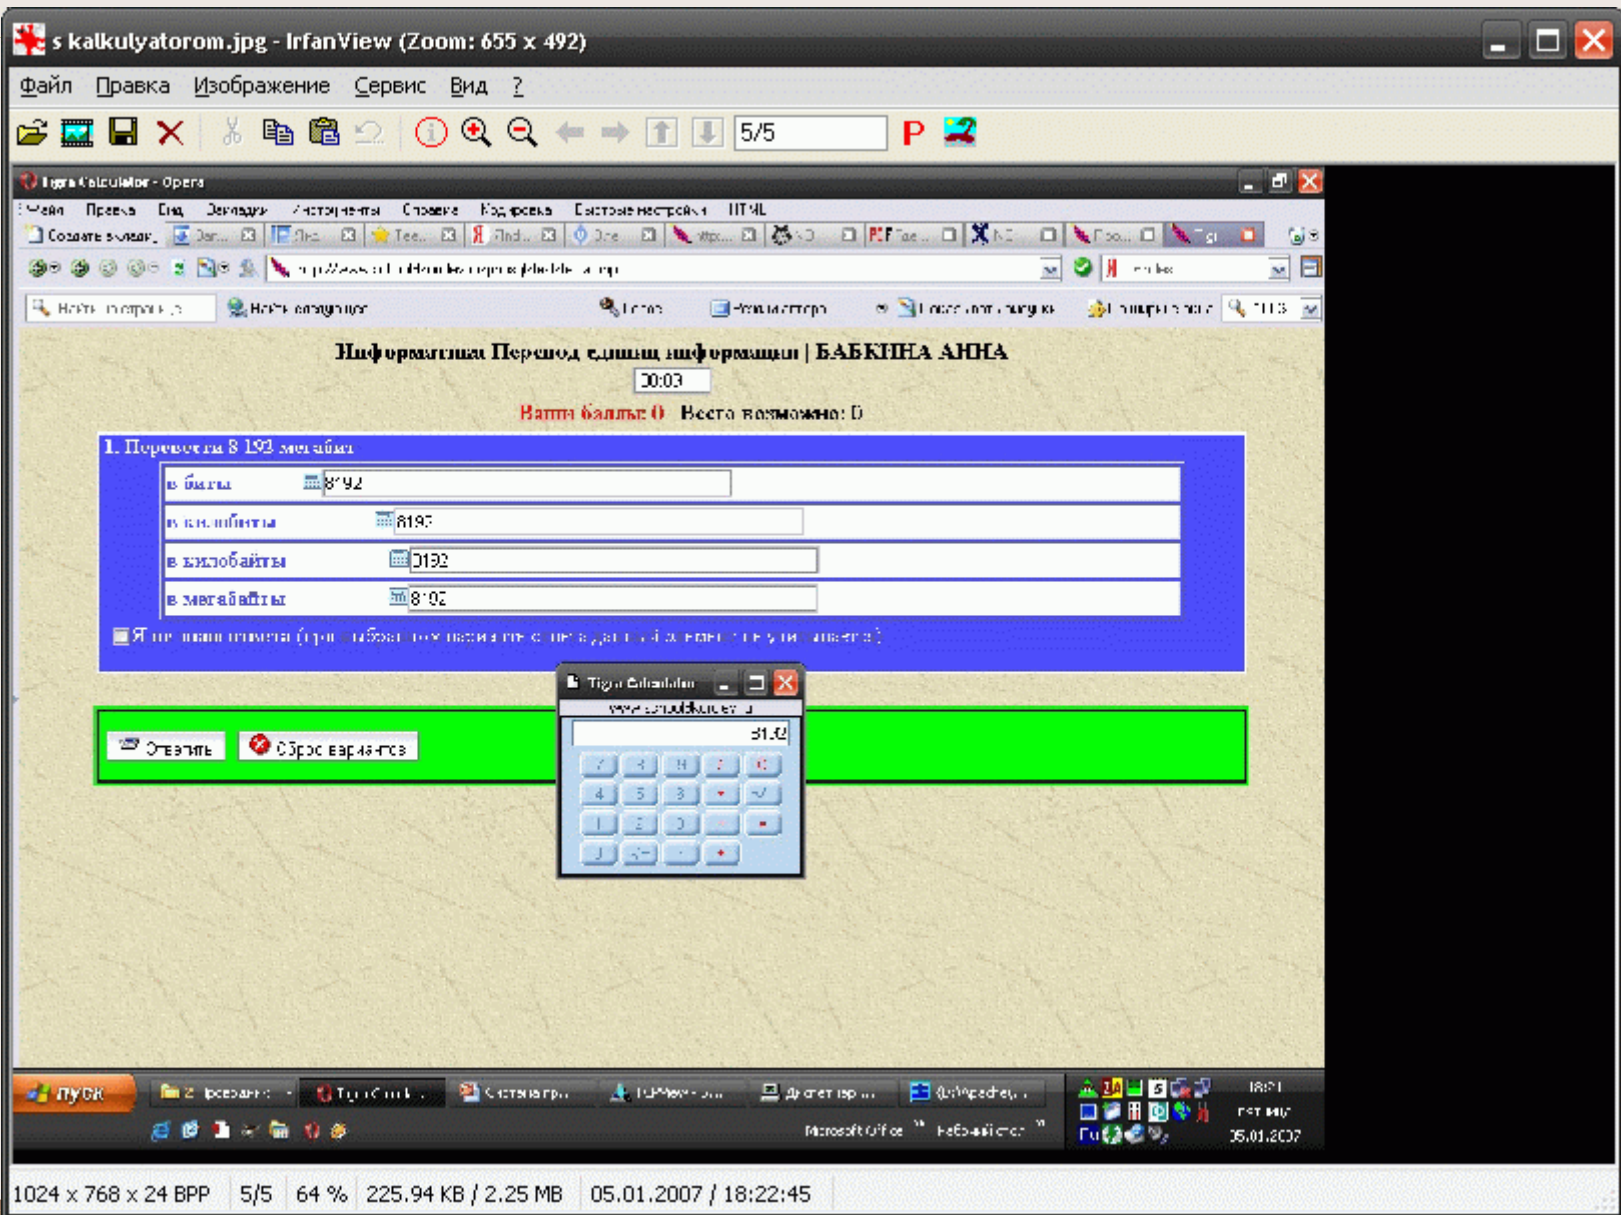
s kalkulyatorom.jpg - IrfanView (Zoom: 655 x 492)

Файл Правка Изображение Сервис Вид ?

5/5

Tigra Calculator - Opera

Файл Правка Вид Закладки Инструменты Справка Кодировка Быстрые настройки HTML

Создать вкладку

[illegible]

Найти на странице

Найти в документе

Информатика: Перевод единиц информации | БАБКИНА АННА

00:03

Ваши баллы: 0 Всего возможно: 0

1. Переведите 8 192 мегабайт

| | |
|---|---|
| в биты | 8192 |
| в килобиты | 8192 |
| в килобайты | 8192 |
| в мегабайты | 8192 |

Я не знаю ответа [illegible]

Ответить

Сброс вариантов

Tigra Calculator

www.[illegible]

8192

7 8 9 / C

4 5 6 * √

1 2 3 - =

0 +/- . +

пуск

Microsoft Office

05.01.2007

1024 x 768 x 24 BPP 5/5 64 % 225.94 KB / 2.25 MB 05.01.2007 / 18:22:45